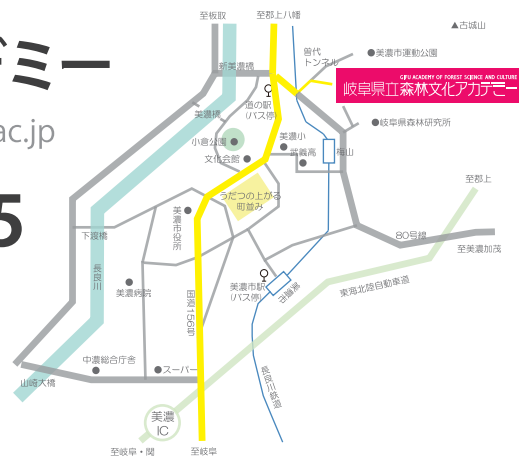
ミー

ac.jp

5

至板取

至郡上八幡

▲古城山

曽代トンネル

● 美濃市運動公園

GIFU ACADEMY OF FOREST SCIENCE AND CULTURE

岐阜県立森林文化アカデミー

新美濃橋

道の駅(バス停)

美濃橋

● 岐阜県森林研究所

小倉公園

美濃小

● 武義高

梅山

文化会館

うだつの上がる町並み

至郡上

美濃市役所

80号線

下渡橋

至美濃加茂

長良川

東海北陸自動車道

美濃市駅(バス停)

長良川鉄道

美濃病院

国道156号

中濃総合庁舎

● スーパー

山崎大橋

美濃 IC

至岐阜・関

至岐阜